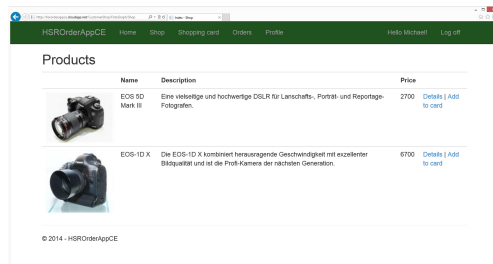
http://hsrorderappce.cloudapp.net/Customer/Shop/ProductsInShop	Index - Shop

HSROrderAppCE Home Shop Shopping card Orders Profile Hello Michael! Log off

Products

| | Name | Description | Price | |
|---|---|---|---|---|
| | EOS 5D Mark III | Eine vielseitige und hochwertige DSLR für Lanschafts-, Porträt- und Reportage-Fotografen. | 2700 | Details \| Add to card |
| | EOS-1D X | Die EOS-1D X kombiniert herausragende Geschwindigkeit mit exzellenter Bildqualität und ist die Profi-Kamera der nächsten Generation. | 6700 | Details \| Add to card |

© 2014 - HSROrderAppCE